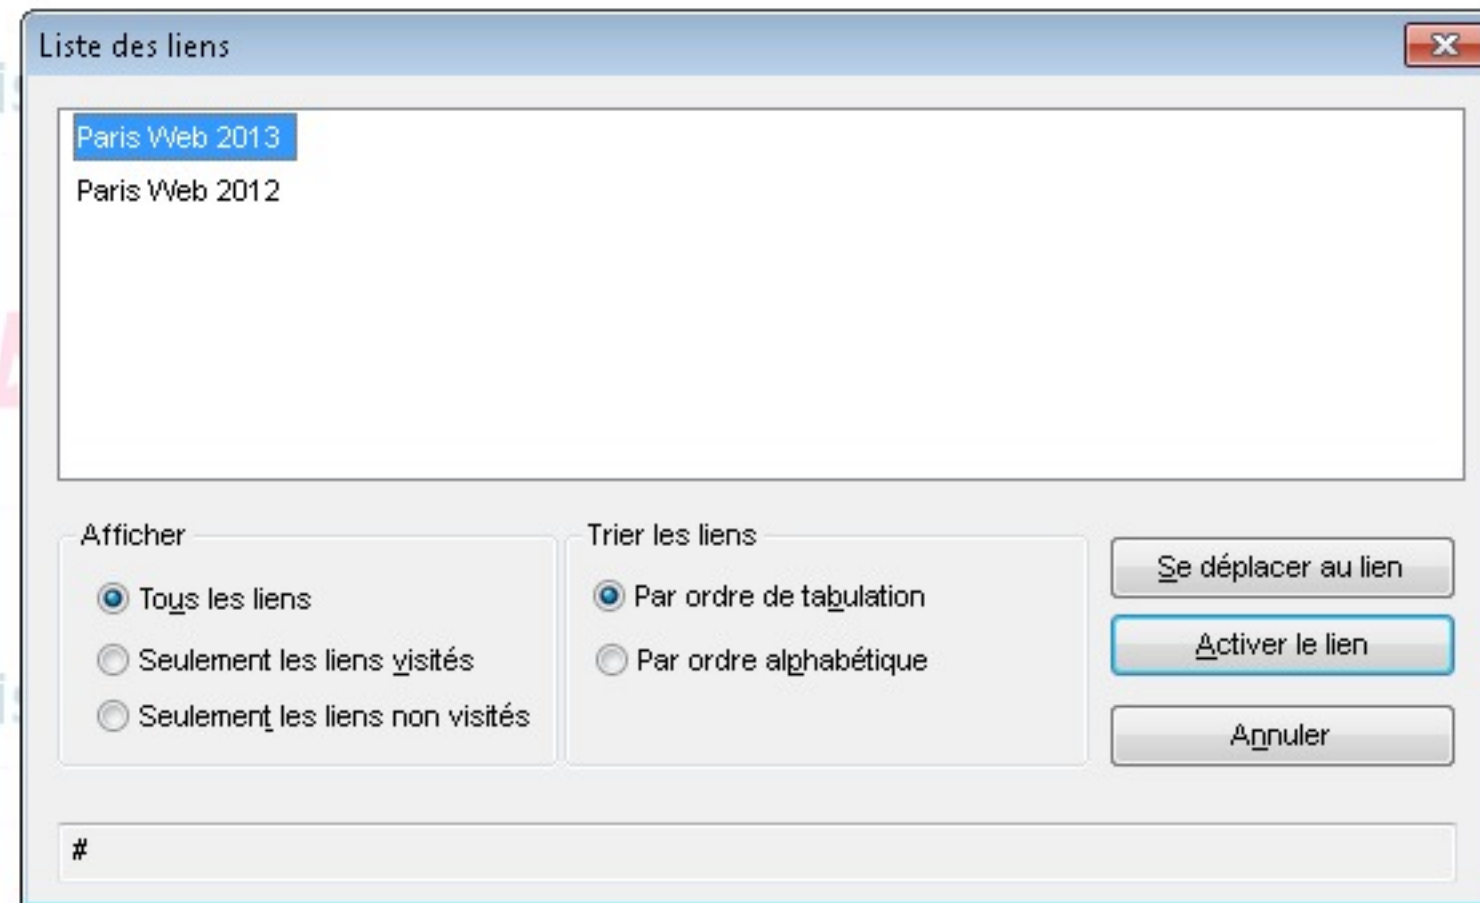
Liste des liens

Paris Web 2013
Paris Web 2012

Afficher
Tous les liens
Seulement les liens visités
Seulement les liens non visités

Trier les liens
Par ordre de tabulation
Par ordre alphabétique

Se déplacer au lien
Activer le lien
Annuler

#